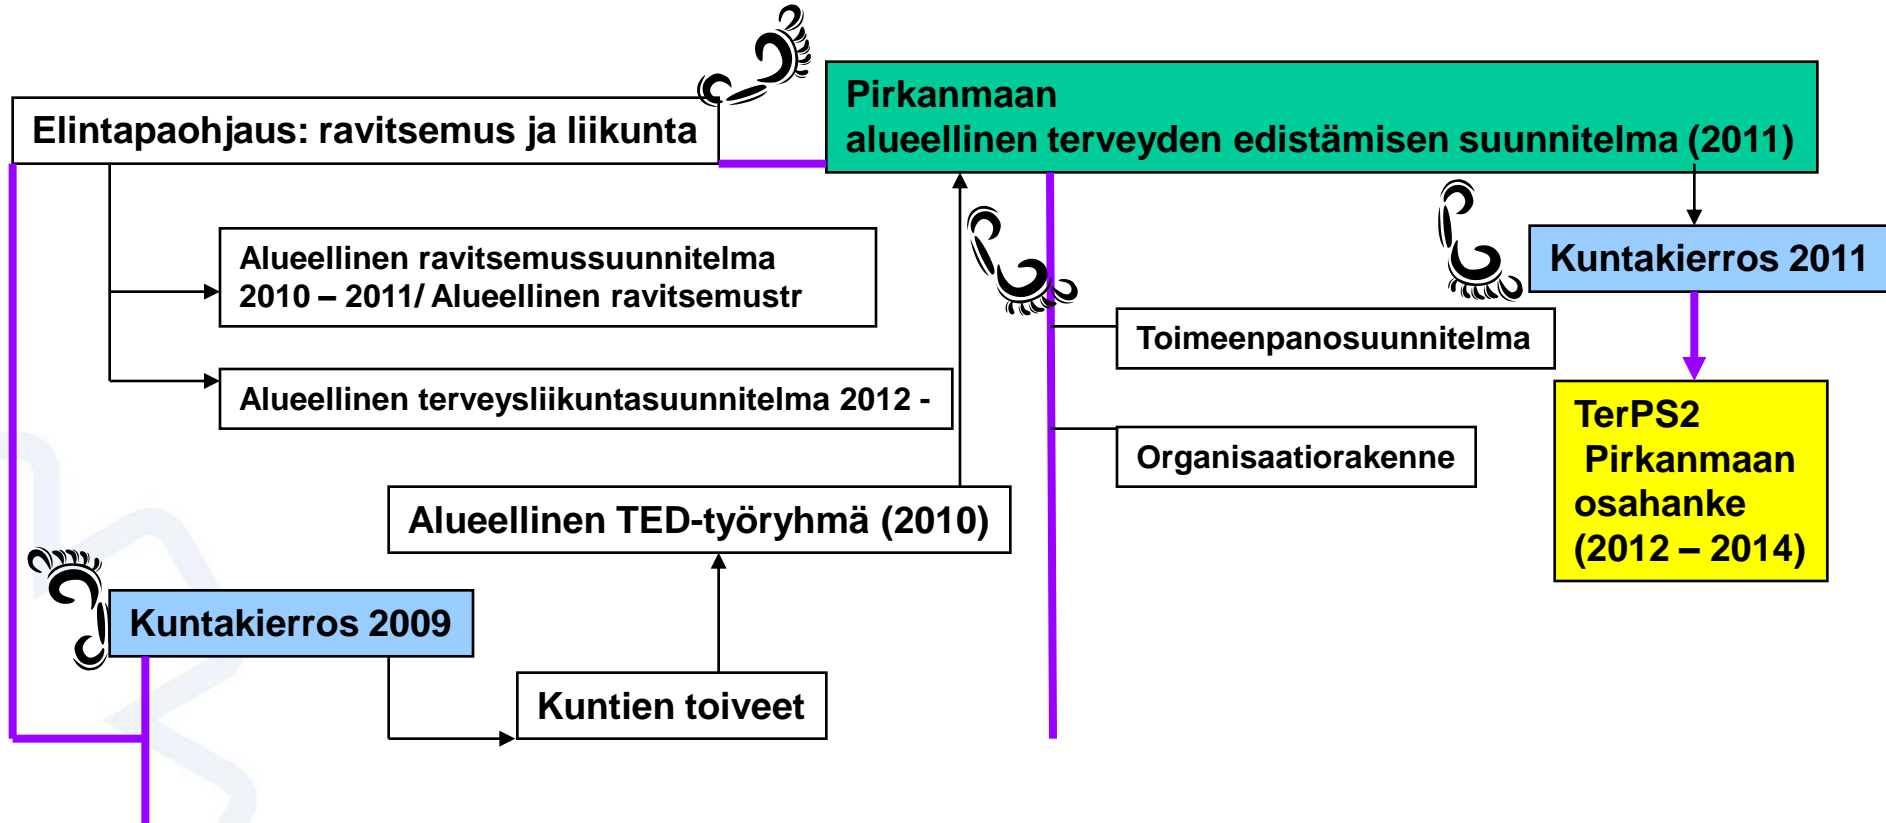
Elintapaohjaus: ravitsemus ja liikunta

Pirkanmaan alueellinen terveyden edistämisen suunnitelma (2011)

Alueellinen ravitsemussuunnitelma 2010 – 2011/ Alueellinen ravitsemustr

Alueellinen terveysliikuntasuunnitelma 2012 -

Kuntakierros 2011

Toimeenpanosuunnitelma

Organisaatiorakenne

TerPS2 Pirkanmaan osahanke (2012 – 2014)

Alueellinen TED-työryhmä (2010)

Kuntakierros 2009

Kuntien toiveet